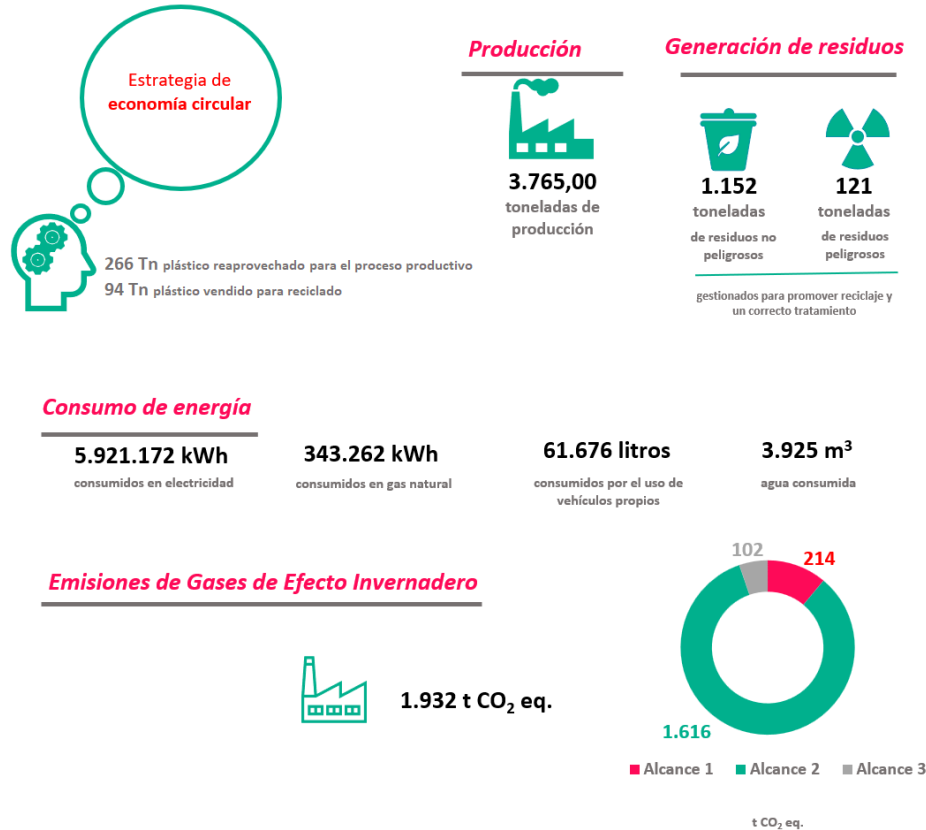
Estrategia de economía circular

266 Tn plástico reaprovechado para el proceso productivo
94 Tn plástico vendido para reciclado

Producción

3.765,00
toneladas de producción

Generación de residuos

1.152
toneladas
de residuos no peligrosos

121
toneladas
de residuos peligrosos

gestionados para promover reciclaje y un correcto tratamiento

Consumo de energía

5.921.172 kWh
consumidos en electricidad

343.262 kWh
consumidos en gas natural

61.676 litros
consumidos por el uso de vehículos propios

3.925 m$^3$
agua consumida

Emisiones de Gases de Efecto Invernadero

1.932 t $CO_2$ eq.

102
214
1.616

Alcance 1 Alcance 2 Alcance 3

t $CO_2$ eq.